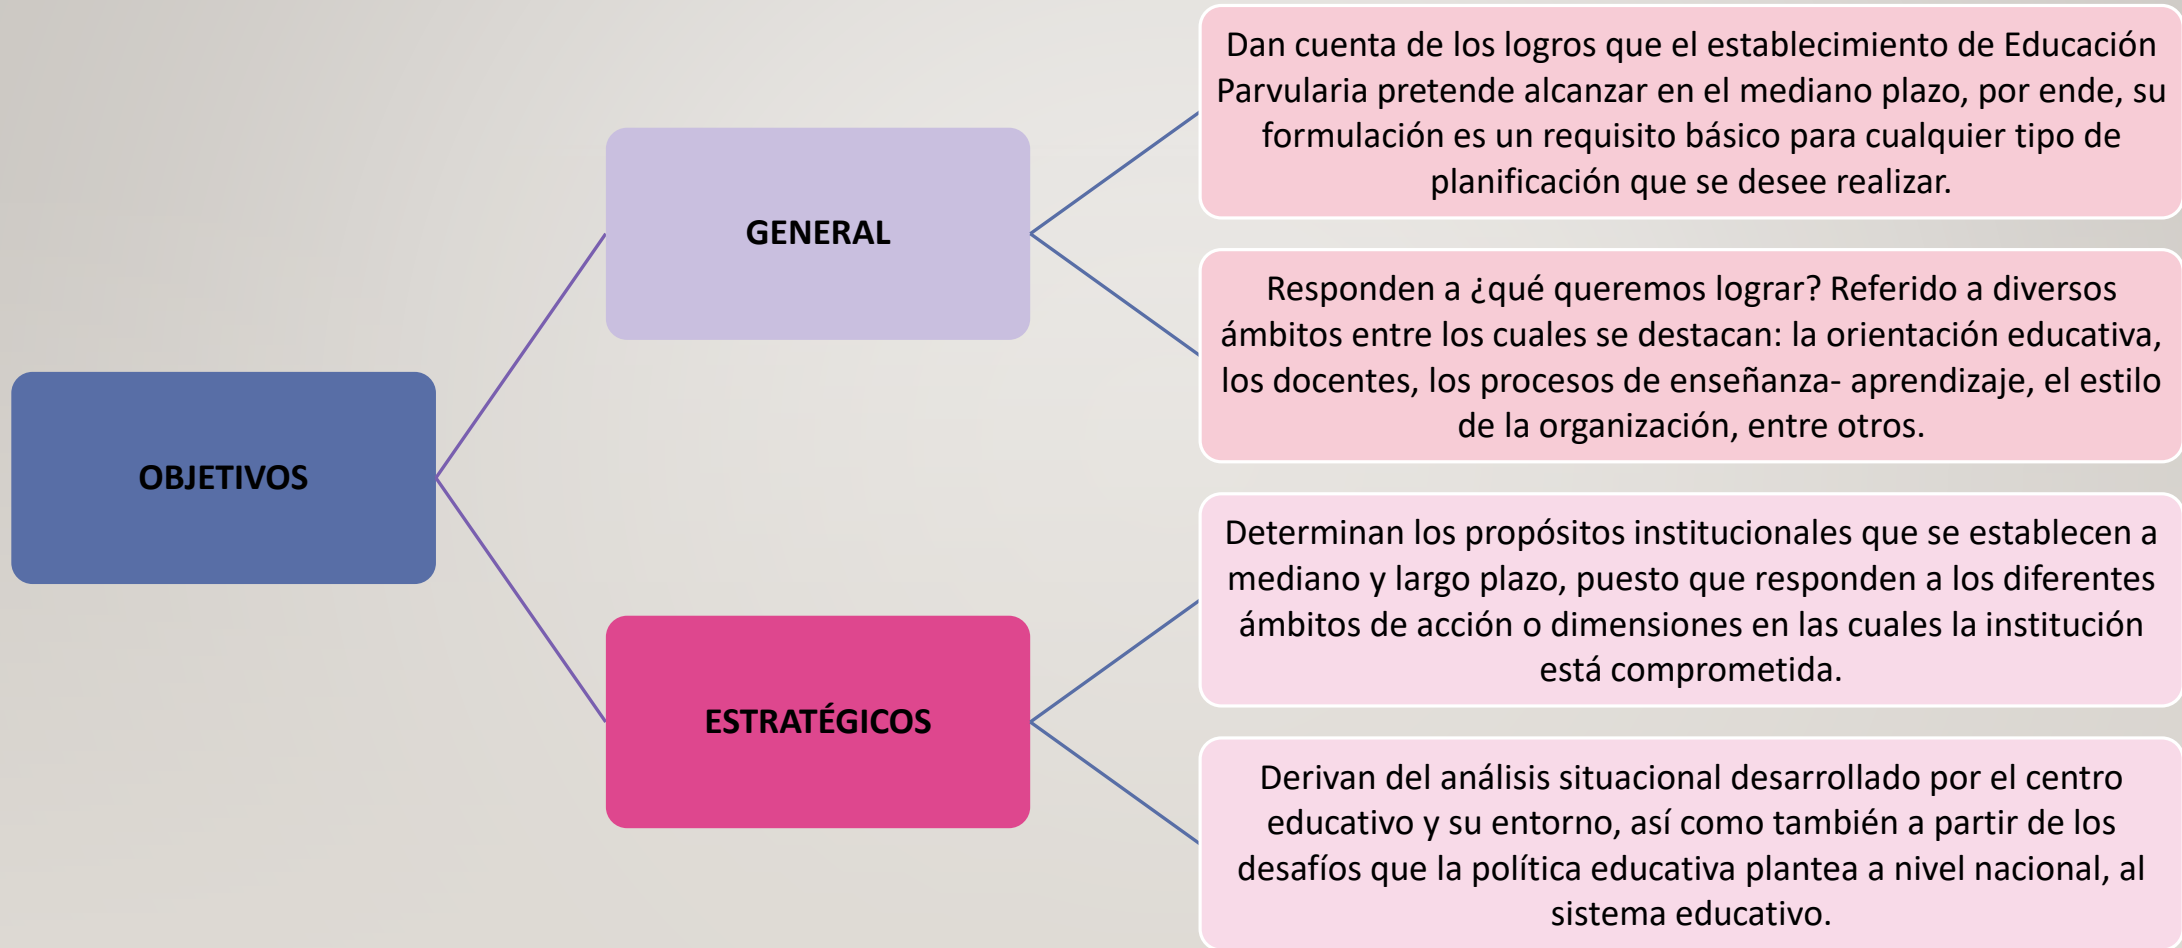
OBJETIVOS

GENERAL

Dan cuenta de los logros que el establecimiento de Educación Parvularia pretende alcanzar en el mediano plazo, por ende, su formulación es un requisito básico para cualquier tipo de planificación que se desee realizar.

Responden a ¿qué queremos lograr? Referido a diversos ámbitos entre los cuales se destacan: la orientación educativa, los docentes, los procesos de enseñanza- aprendizaje, el estilo de la organización, entre otros.

ESTRATÉGICOS

Determinan los propósitos institucionales que se establecen a mediano y largo plazo, puesto que responden a los diferentes ámbitos de acción o dimensiones en las cuales la institución está comprometida.

Derivan del análisis situacional desarrollado por el centro educativo y su entorno, así como también a partir de los desafíos que la política educativa plantea a nivel nacional, al sistema educativo.